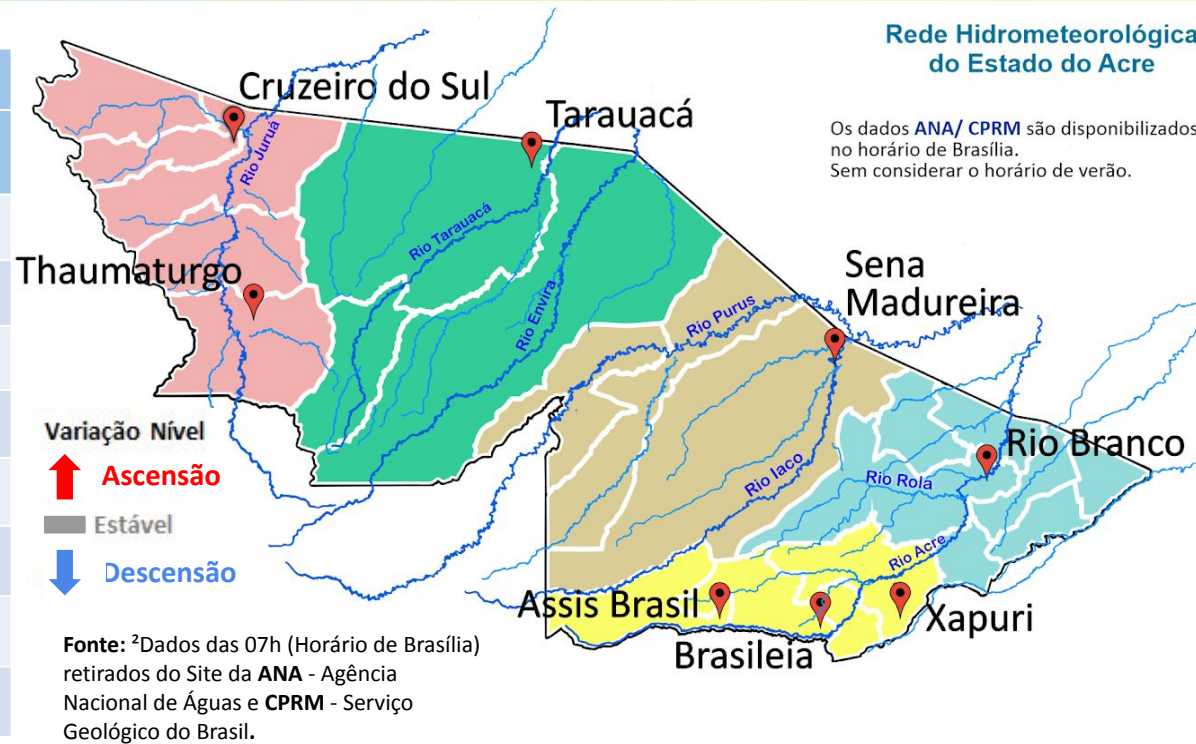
Rede Hidrometeorológica do Estado do Acre

Os dados ANA/ CPRM são disponibilizados no horário de Brasília.
Sem considerar o horário de verão.

Cruzeiro do Sul

Tarauacá

Thaumaturgo

Sena Madureira

Rio Branco

Assis Brasil

Brasileia

Xapuri

Rio Juruá

Rio Tarauacá

Rio Envira

Rio Purus

Rio Iaco

Rio Rola

Rio Acre

Variação Nível

Ascensão

Estável

Descensão

Fonte: ²Dados das 07h (Horário de Brasília) retirados do Site da ANA - Agência Nacional de Águas e CPRM - Serviço Geológico do Brasil.